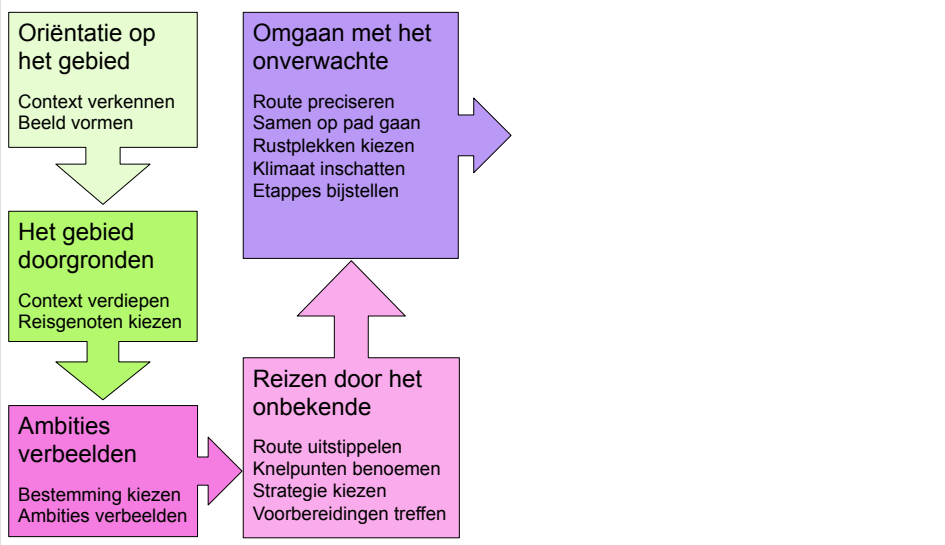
Oriëntatie op het gebied

Context verkennen
Beeld vormen

Het gebied doorgronden

Context verdiepen
Reisgenoten kiezen

Ambities verbeelden

Bestemming kiezen
Ambities verbeelden

Reizen door het onbekende

Route uitstippelen
Knelpunten benoemen
Strategie kiezen
Voorbereidingen treffen

Omgaan met het onverwachte

Route preciseren
Samen op pad gaan
Rustplekken kiezen
Klimaat inschatten
Etappes bijstellen